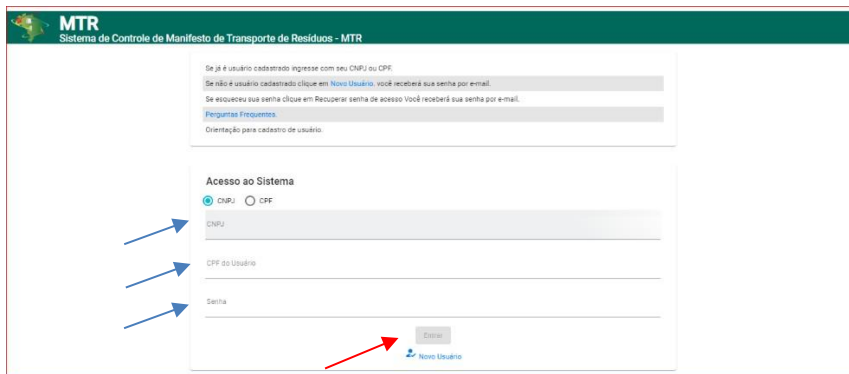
MTR
Sistema de Controle de Manifesto de Transporte de Resíduos - MTR

Se já é usuário cadastrado ingresse com seu CNPJ ou CPF.
Se não é usuário cadastrado clique em Novo Usuário, você receberá sua senha por e-mail.
Se esqueceu sua senha clique em Recuperar senha de acesso Você receberá sua senha por e-mail.
Perguntas Frequentes.
Orientação para cadastro de usuário.

Acesso ao Sistema
CNPJ CPF
CNPJ
CPF do Usuário
Senha
Entrar
Novo Usuário